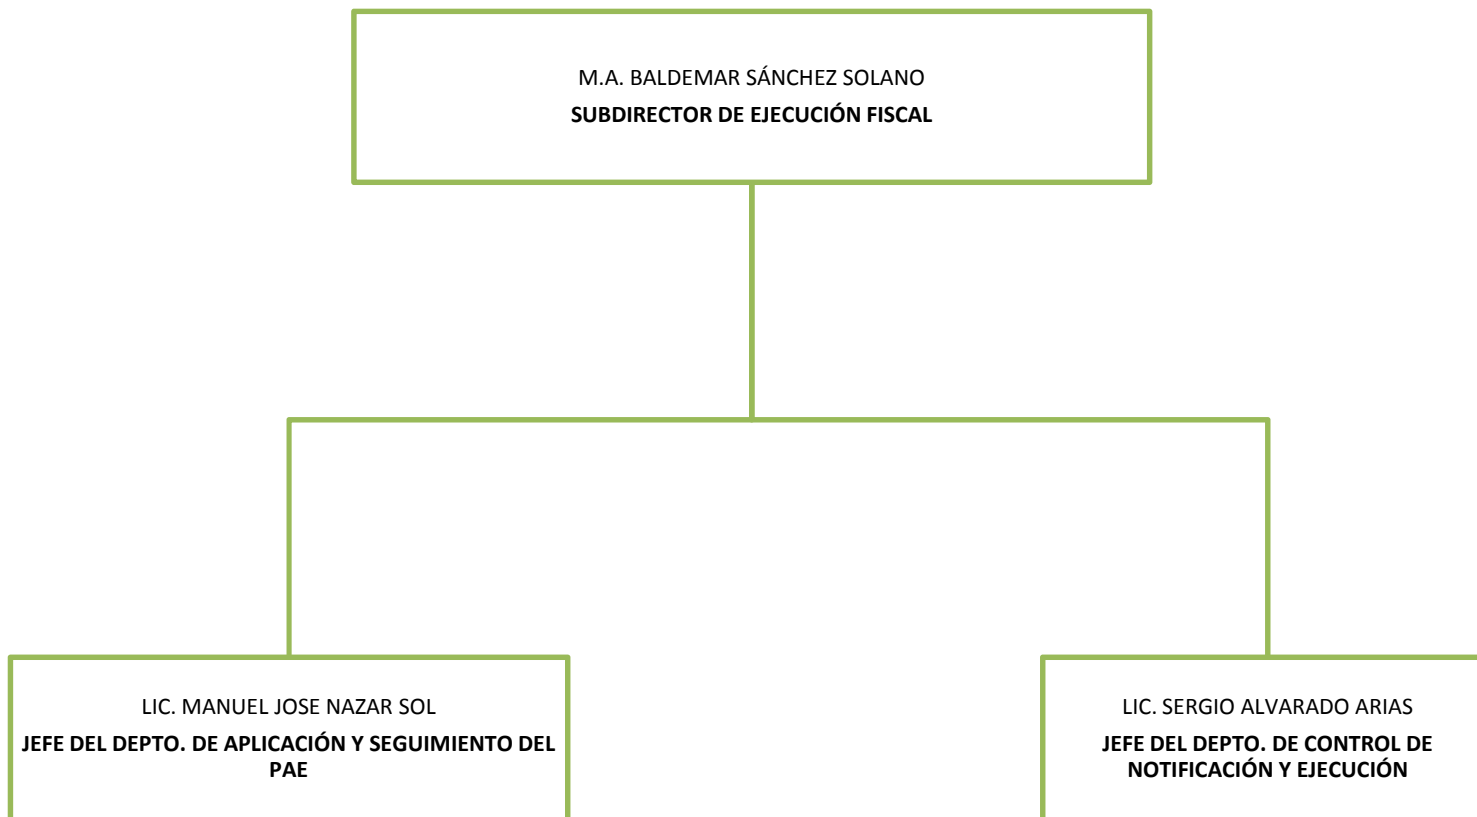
M.A. BALDEMAR SÁNCHEZ SOLANO
SUBDIRECTOR DE EJECUCIÓN FISCAL

LIC. MANUEL JOSE NAZAR SOL
JEFE DEL DEPTO. DE APLICACIÓN Y SEGUIMIENTO DEL PAE

LIC. SERGIO ALVARADO ARIAS
JEFE DEL DEPTO. DE CONTROL DE NOTIFICACIÓN Y EJECUCIÓN